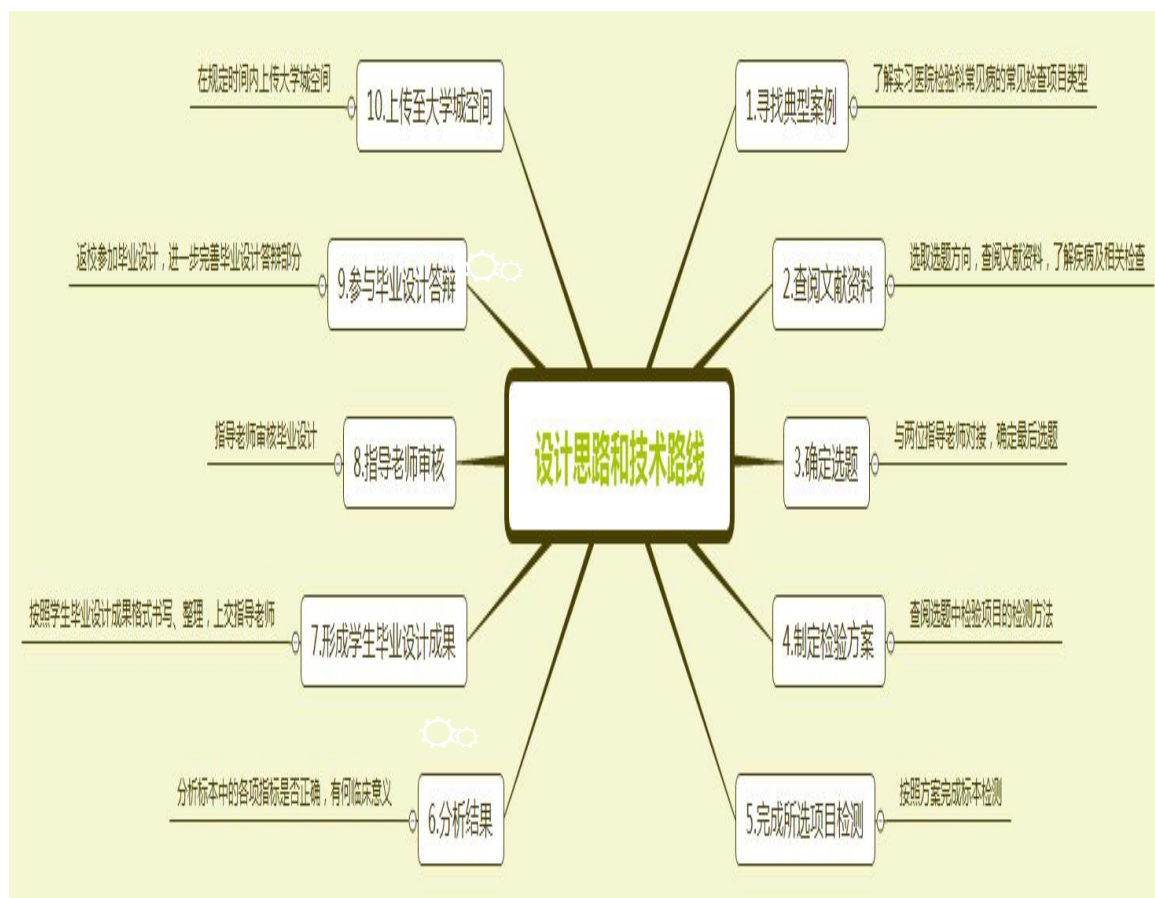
设计思路和技术路线

1.寻找典型案例
了解实习医院检验科常见病的常见检查项目类型

2.查阅文献资料
选取选题方向，查阅文献资料，了解疾病及相关检查

3.确定选题
与两位指导老师对接，确定最后选题

4.制定检验方案
查阅选题中检验项目的检测方法

5.完成所选项目检测
按照方案完成标本检测

6.分析结果
分析标本中的各项指标是否正确，有何临床意义

7.形成学生毕业设计成果
按照学生毕业设计成果格式书写、整理，上交指导老师

8.指导老师审核
指导老师审核毕业设计

9.参与毕业设计答辩
返校参加毕业设计，进一步完善毕业设计答辩部分

10.上传至大学城空间
在规定时间内上传大学城空间